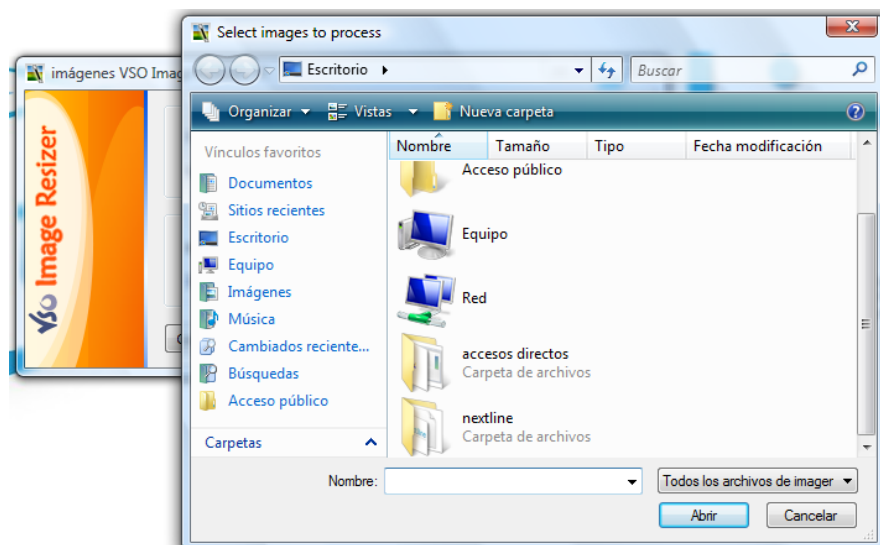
imágenes VSO Imag

VSO Image Resizer

Select images to process

Escritorio

Buscar

Organizar
Vistas
Nueva carpeta

Vínculos favoritos
Documentos
Sitios recientes
Escritorio
Equipo
Imágenes
Música
Cambiados reciente...
Búsquedas
Acceso público

Carpetas

| Nombre | Tamaño | Tipo | Fecha modificación |
|---|---|---|---|

Acceso público
Equipo
Red
accesos directos
Carpeta de archivos
nextline
Carpeta de archivos

Nombre:
Todos los archivos de imager
Abrir
Cancelar